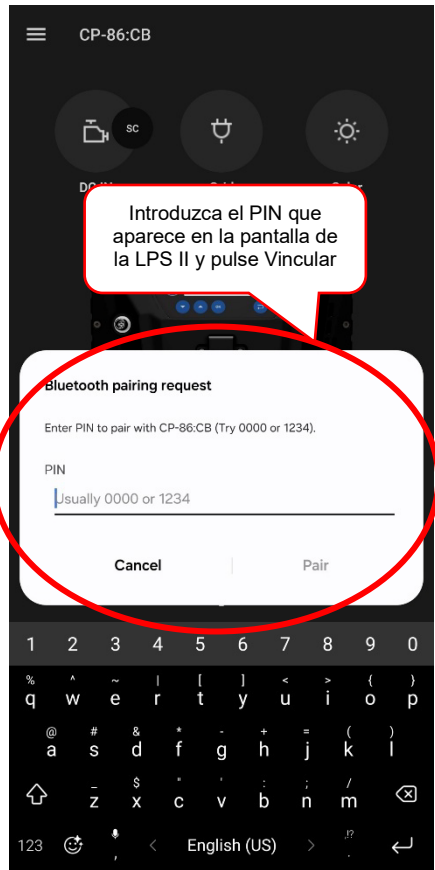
CP-86:CB

SC

Introduzca el PIN que aparece en la pantalla de la LPS II y pulse Vincular

Bluetooth pairing request

Enter PIN to pair with CP-86:CB (Try 0000 or 1234).

PIN

Usually 0000 or 1234

Cancel

Pair

1 2 3 4 5 6 7 8 9 0

% ^ ~ | [ ] < > { }
q w e r t y u i o p

@ # & * - + = ( )
a s d f g h j k l

_ $ " ' : ; /
z x c v b n m

123 , English (US) .?! .